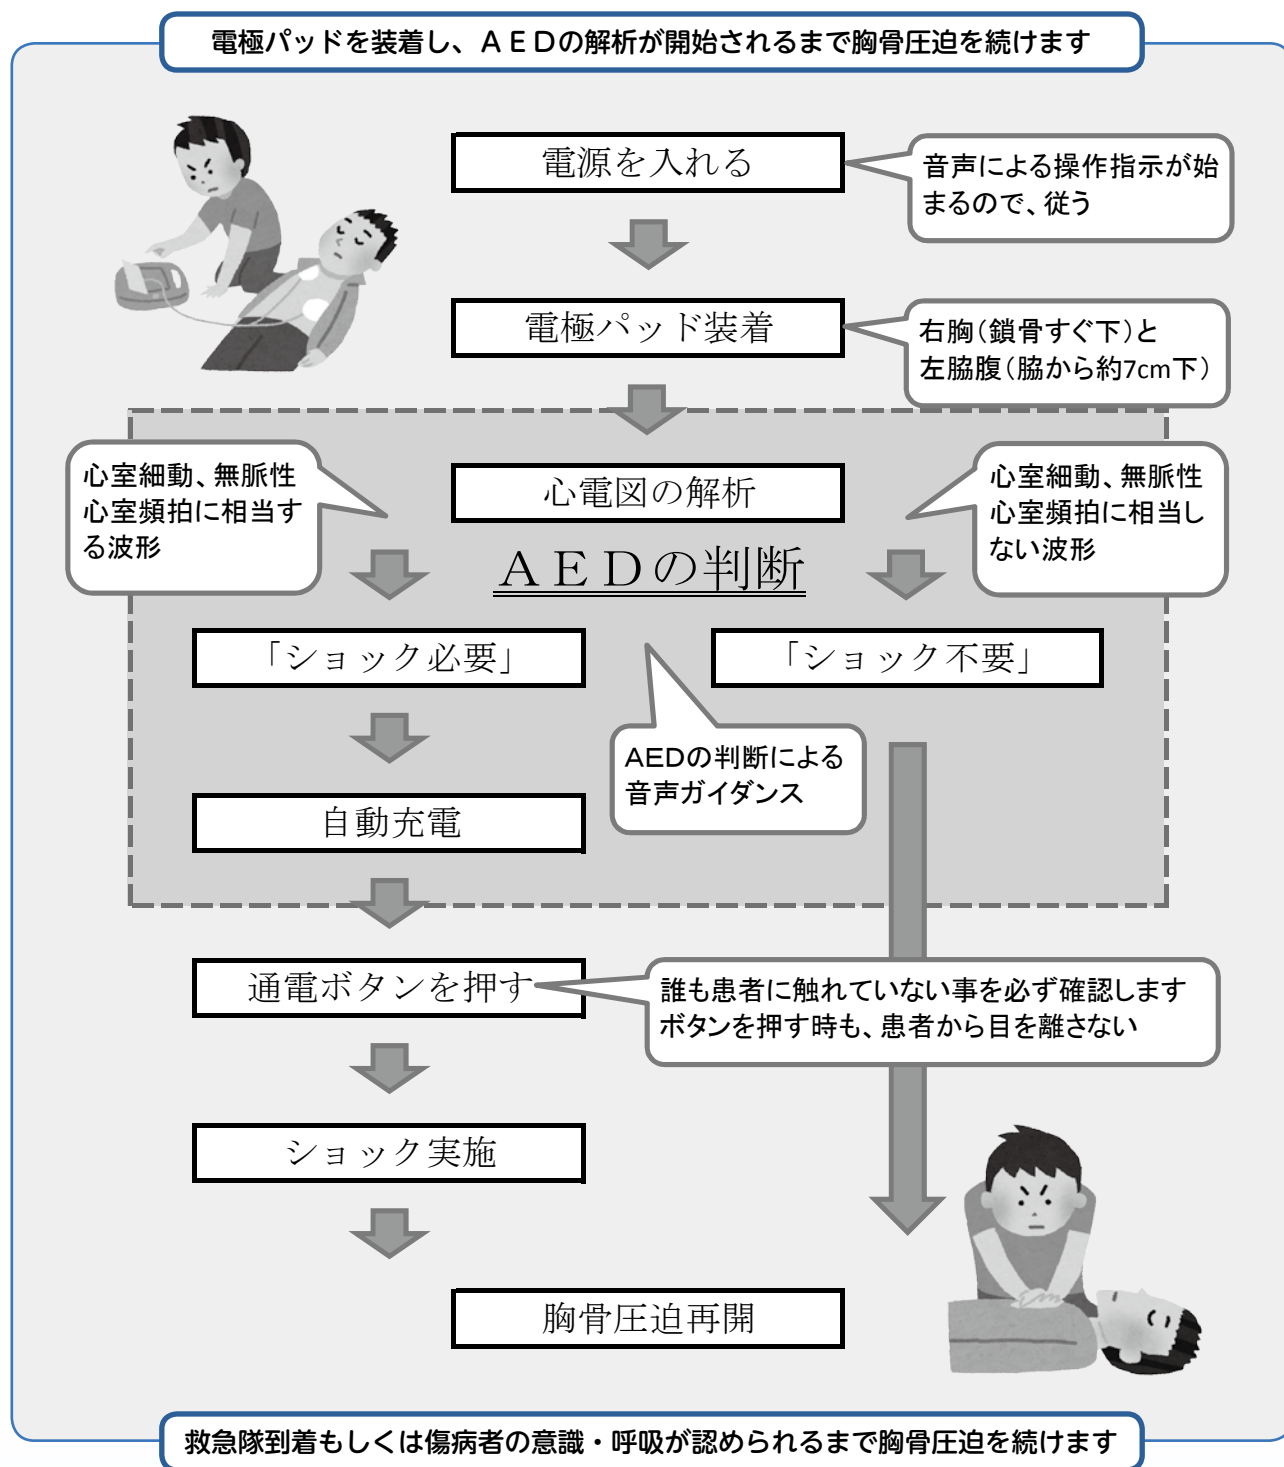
電極パッドを装着し、ＡＥＤの解析が開始されるまで胸骨圧迫を続けます

電源を入れる

音声による操作指示が始まるので、従う

電極パッド装着

右胸（鎖骨すぐ下）と左脇腹（脇から約7cm下）

心室細動、無脈性心室頻拍に相当する波形

心電図の解析

心室細動、無脈性心室頻拍に相当しない波形

ＡＥＤの判断

「ショック必要」

「ショック不要」

AEDの判断による音声ガイダンス

自動充電

通電ボタンを押す

誰も患者に触れていない事を必ず確認します
ボタンを押す時も、患者から目を離さない

ショック実施

胸骨圧迫再開

救急隊到着もしくは傷病者の意識・呼吸が認められるまで胸骨圧迫を続けます